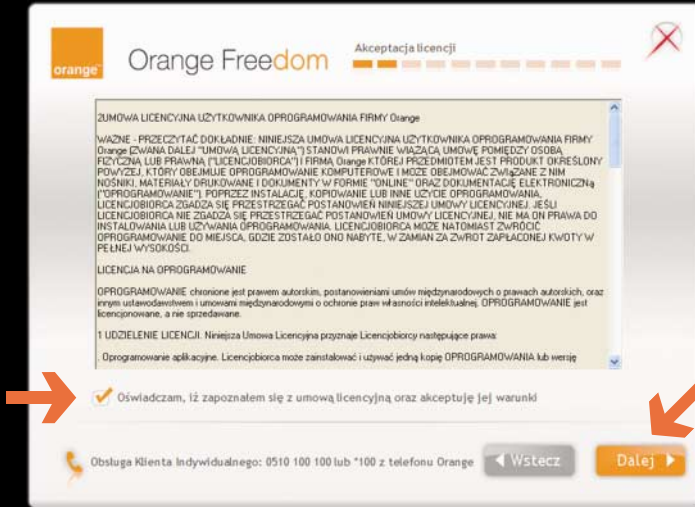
orange™

Orange Freedom

Akceptacja licencji

2UMOWA LICENCYJNA UŻYTKOWNIKA OPROGRAMOWANIA FIRMY Orange

WAŻNE - PRZECZYTAĆ DOKŁADNIE: NINIEJSZA UMOWA LICENCYJNA UŻYTKOWNIKA OPROGRAMOWANIA FIRMY Orange (ZWANA DALEJ "UMOWĄ LICENCYJNĄ") STANOWI PRAWNIE WIĄŻĄCĄ UMOWĘ POMIĘDZY OSOBĄ FIZYCZNĄ LUB PRAWNĄ ("LICENCJOBIORCĄ") I FIRMĄ Orange KTÓREJ PRZEDMIOTEM JEST PRODUKT OKREŚLONY POWYŻEJ, KTÓRY OBEJMUJE OPROGRAMOWANIE KOMPUTEROWE I MOŻE OBEJMOWAĆ ZWIĄZANE Z NIM NOŚNIKI, MATERIAŁY DRUKOWANE I DOKUMENTY W FORMIE "ONLINE" ORAZ DOKUMENTACJĘ ELEKTRONICZNĄ ("OPROGRAMOWANIE"). POPRZEZ INSTALACJĘ, KOPIOWANIE LUB INNE UŻYCIE OPROGRAMOWANIA, LICENCJOBIORCA ZGADZA SIĘ PRZESTRZEGAĆ POSTANOWIEŃ NINIEJSZEJ UMOWY LICENCYJNEJ. JEŚLI LICENCJOBIORCA NIE ZGADZA SIĘ PRZESTRZEGAĆ POSTANOWIEŃ UMOWY LICENCYJNEJ, NIE MA ON PRAWA DO INSTALOWANIA LUB UŻYWANIA OPROGRAMOWANIA. LICENCJOBIORCA MOŻE NATOMIAST ZWRÓCIĆ OPROGRAMOWANIE DO MIEJSCA, GDZIE ZOSTAŁO ONO NABYTE, W ZAMIAN ZA ZWROT ZAPŁACONEJ KWOTY W PEŁNEJ WYSOKOŚCI.

LICENCJA NA OPROGRAMOWANIE

OPROGRAMOWANIE chronione jest prawem autorskim, postanowieniami umów międzynarodowych o prawach autorskich, oraz innym ustawodawstwem i umowami międzynarodowymi o ochronie praw własności intelektualnej. OPROGRAMOWANIE jest licencjonowane, a nie sprzedawane.

1 UDZIELENIE LICENCJI. Niniejsza Umowa Licencyjna przyznaje Licencjobiorcy następujące prawa:

. Oprogramowanie aplikacyjne. Licencjobiorca może zainstalować i używać jedną kopię OPROGRAMOWANIA lub wersję

Oświadczam, iż zapoznałem się z umową licencyjną oraz akceptuję jej warunki

Obsługa Klienta Indywidualnego: 0510 100 100 lub *100 z telefonu Orange

Wstecz

Dalej